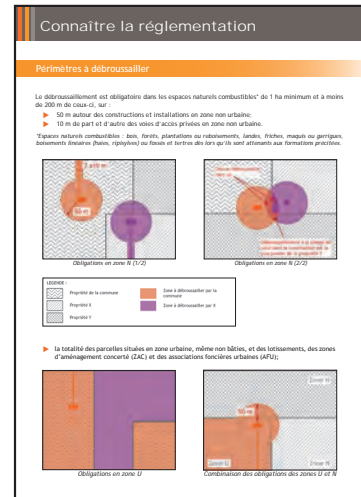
Connaître la réglementation

Périmètres à débroussailler

Le débroussaillement est obligatoire dans les espaces naturels combustibles* de 1 ha minimum et à moins de 200 m de ceux-ci, sur :

50 m autour des constructions et installations en zone non urbaine;

10 m de part et d'autre des voies d'accès privées en zone non urbaine.

*Espaces naturels combustibles : bois, forêts, plantations ou reboisements, landes, friches, maquis ou garrigues, boisements linéaires (haies, ripisylves) ou fossés et tertres des lors qu'ils sont attenants aux formations précitées.

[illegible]

50 m

Obligations en zone N (1/2)

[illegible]

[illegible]

Obligations en zone N (2/2)

LEGENDE :

Propriété de la commune

Propriété X

Propriété Y

Zone à débroussailler par la commune

Zone à débroussailler par X

la totalité des parcelles situées en zone urbaine, même non bâties, et des lotissements, des zones d'aménagement concerté (ZAC) et des associations foncières urbaines (AFU);

Obligations en zone U

Zone N

Zone U

Zone N

Combinaison des obligations des zones U et N